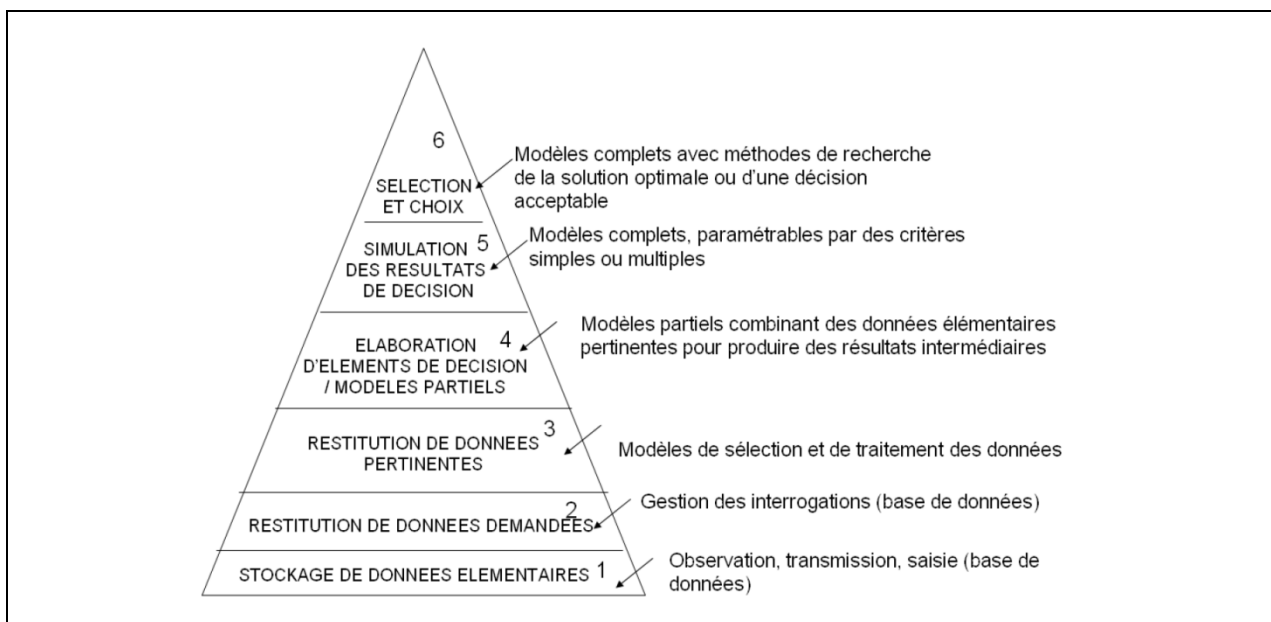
6
SELECTION ET CHOIX

Modèles complets avec méthodes de recherche de la solution optimale ou d'une décision acceptable

SIMULATION 5
DES RESULTATS DE DECISION

Modèles complets, paramétrables par des critères simples ou multiples

ELABORATION 4
D'ELEMENTS DE DECISION / MODELES PARTIELS

Modèles partiels combinant des données élémentaires pertinentes pour produire des résultats intermédiaires

RESTITUTION DE DONNEES 3
PERTINENTES

Modèles de sélection et de traitement des données

2
RESTITUTION DE DONNEES DEMANDEES

Gestion des interrogations (base de données)

STOCKAGE DE DONNEES ELEMENTAIRES 1

Observation, transmission, saisie (base de données)